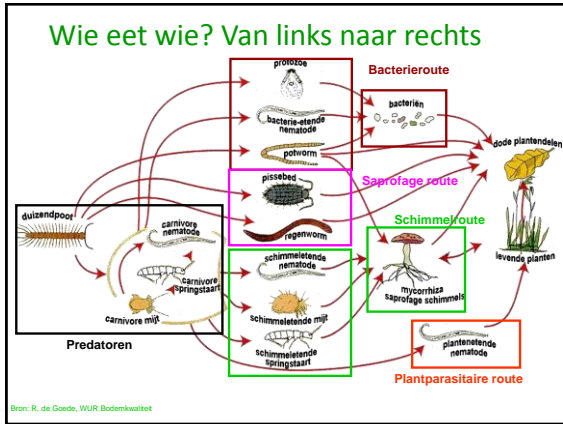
Wie eet wie? Van links naar rechts

protozoe

bacterie-etende nematode

potworm

Bacterieroute

bacteriën

dode plantendelen

pissebed

regenworm

Saprofage route

Schimmelroute

duizendpoot

carnivore nematode

carnivore springstaart

carnivore mijt

schimmeletende nematode

schimmeletende mijt

schimmeletende springstaart

mycorrhiza saprofage schimmels

levende planten

plantenetende nematode

Plantparasitaire route

Predatoren

Bron: R. de Goede, WUR Bodemkwaliteit